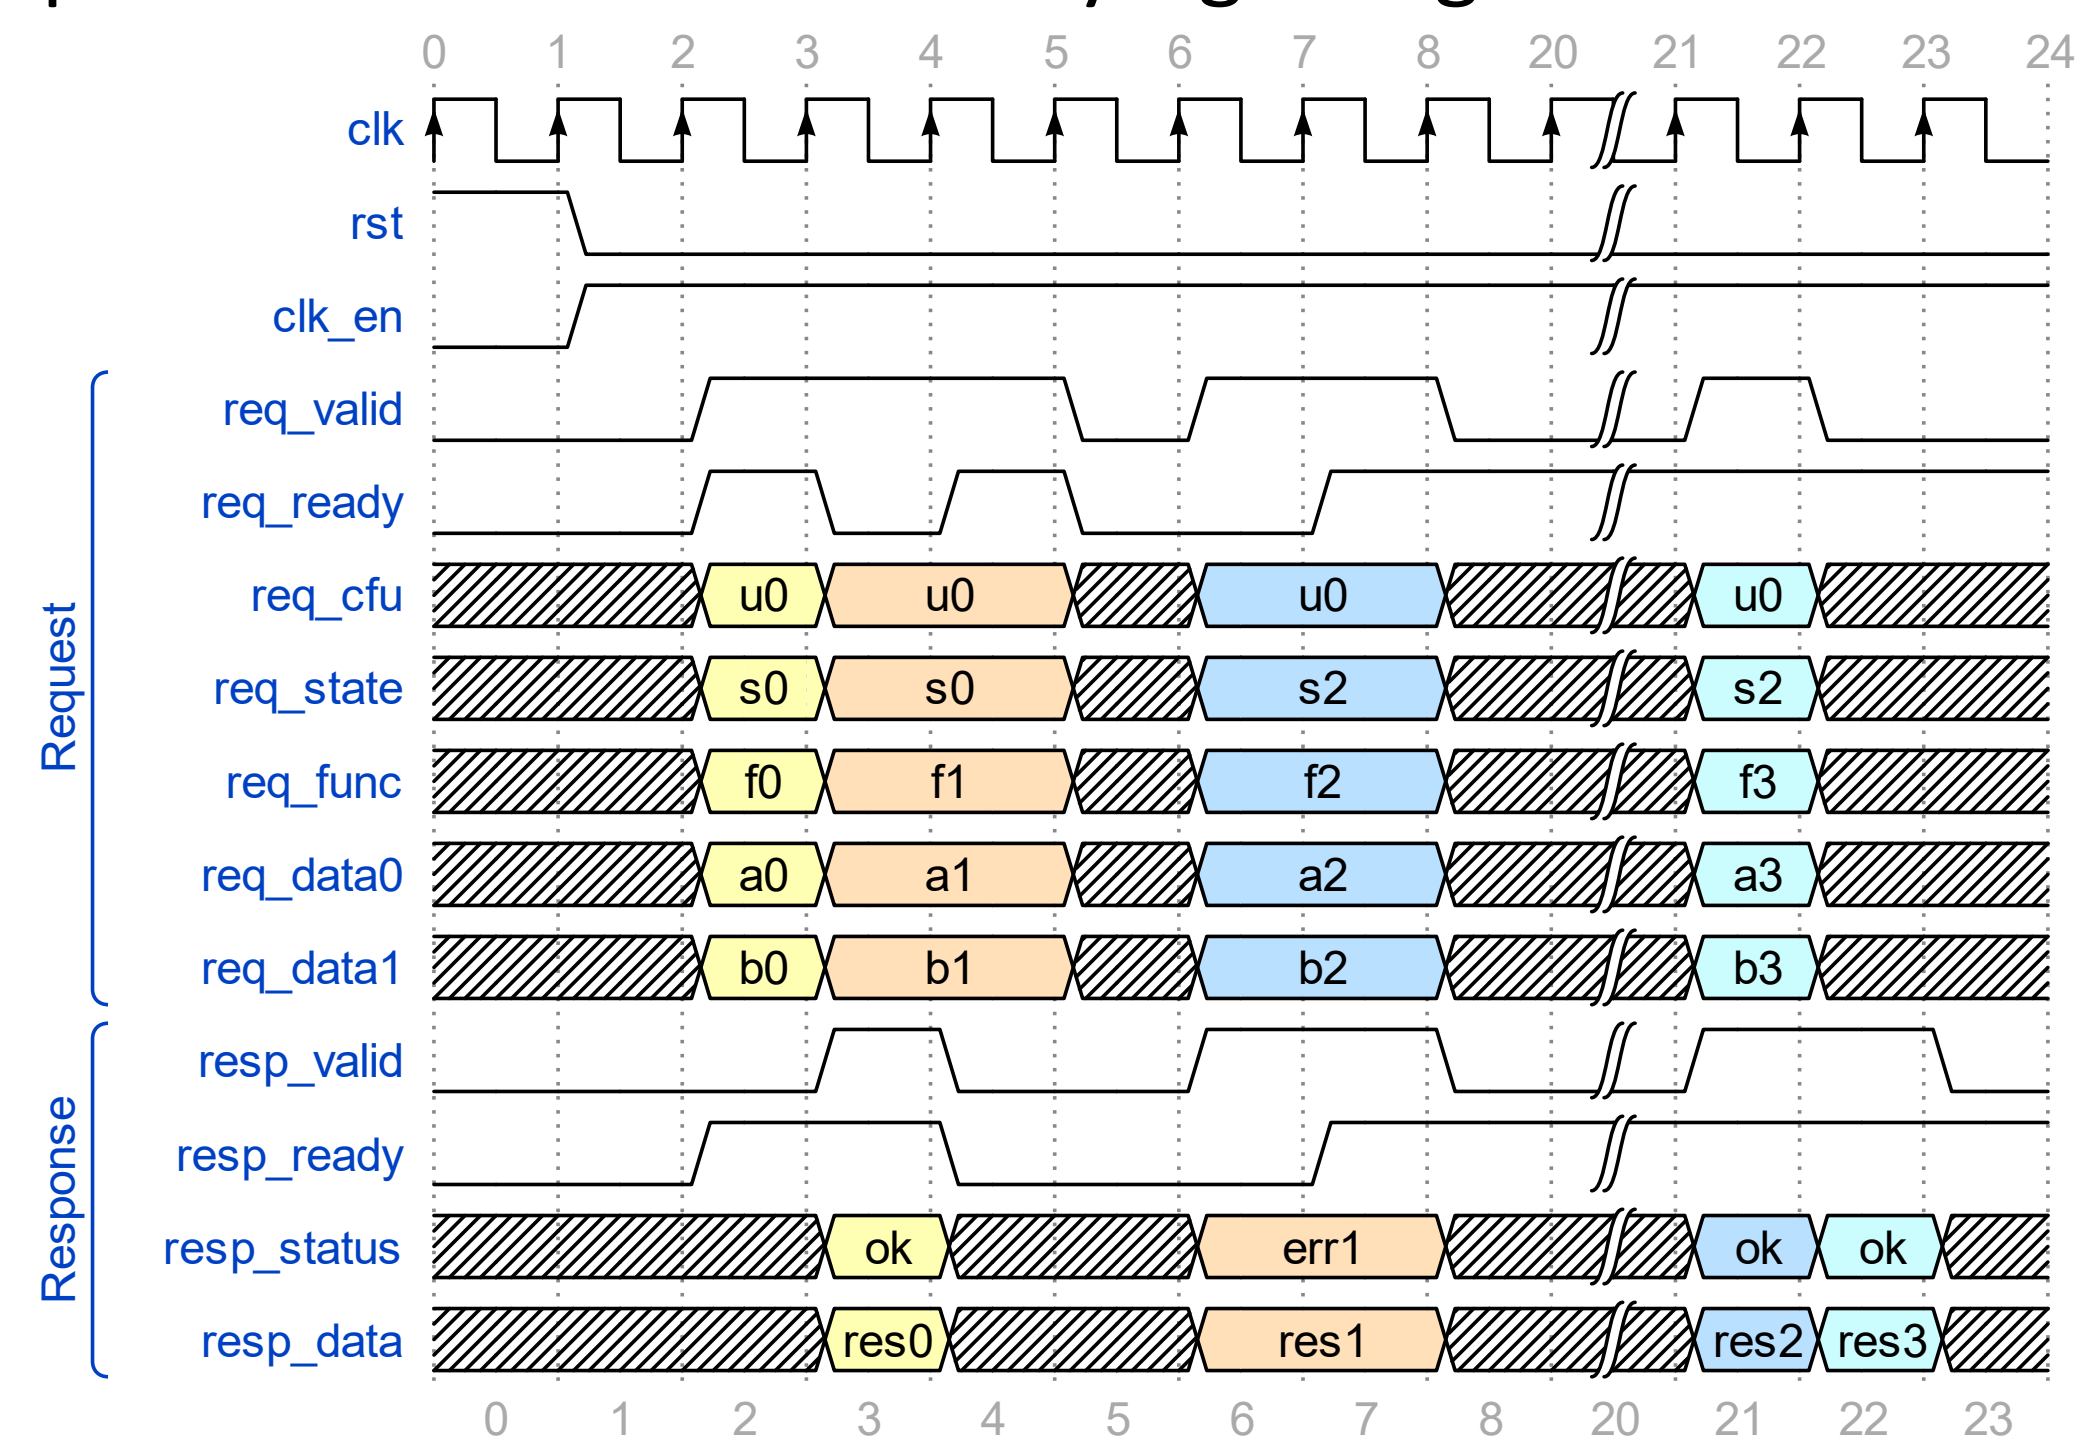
0 1 2 3 4 5 6 7 8 20 21 22 23 24

clk
rst
clk_en

Request
req_valid
req_ready
req_cfu u0 u0 u0 u0
req_state s0 s0 s2 s2
req_func f0 f1 f2 f3
req_data0 a0 a1 a2 a3
req_data1 b0 b1 b2 b3

Response
resp_valid
resp_ready
resp_status ok err1 ok ok
resp_data res0 res1 res2 res3

0 1 2 3 4 5 6 7 8 20 21 22 23